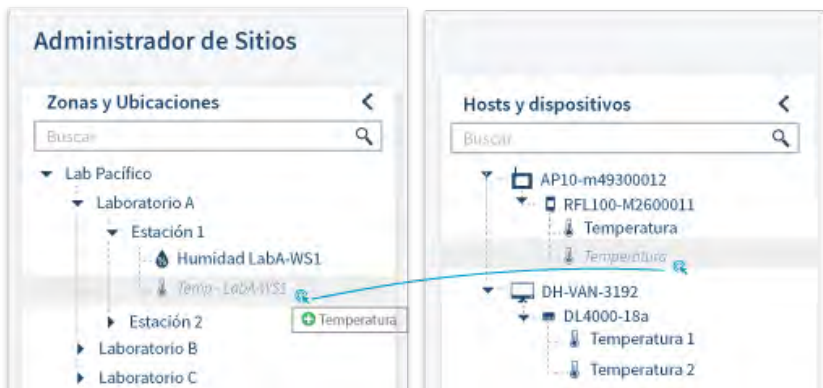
Administrador de Sitios

Zonas y Ubicaciones

Buscar

Lab Pacífico
Laboratorio A
Estación 1
Humidad LabA-WS1
Temp - LabA-WS1
Temperatura
Estación 2
Laboratorio B
Laboratorio C

Hosts y dispositivos

Buscar

AP10-m49300012
RFL100-M2600011
Temperatura
Temperatura
DH-VAN-3192
DL4000-18a
Temperatura 1
Temperatura 2